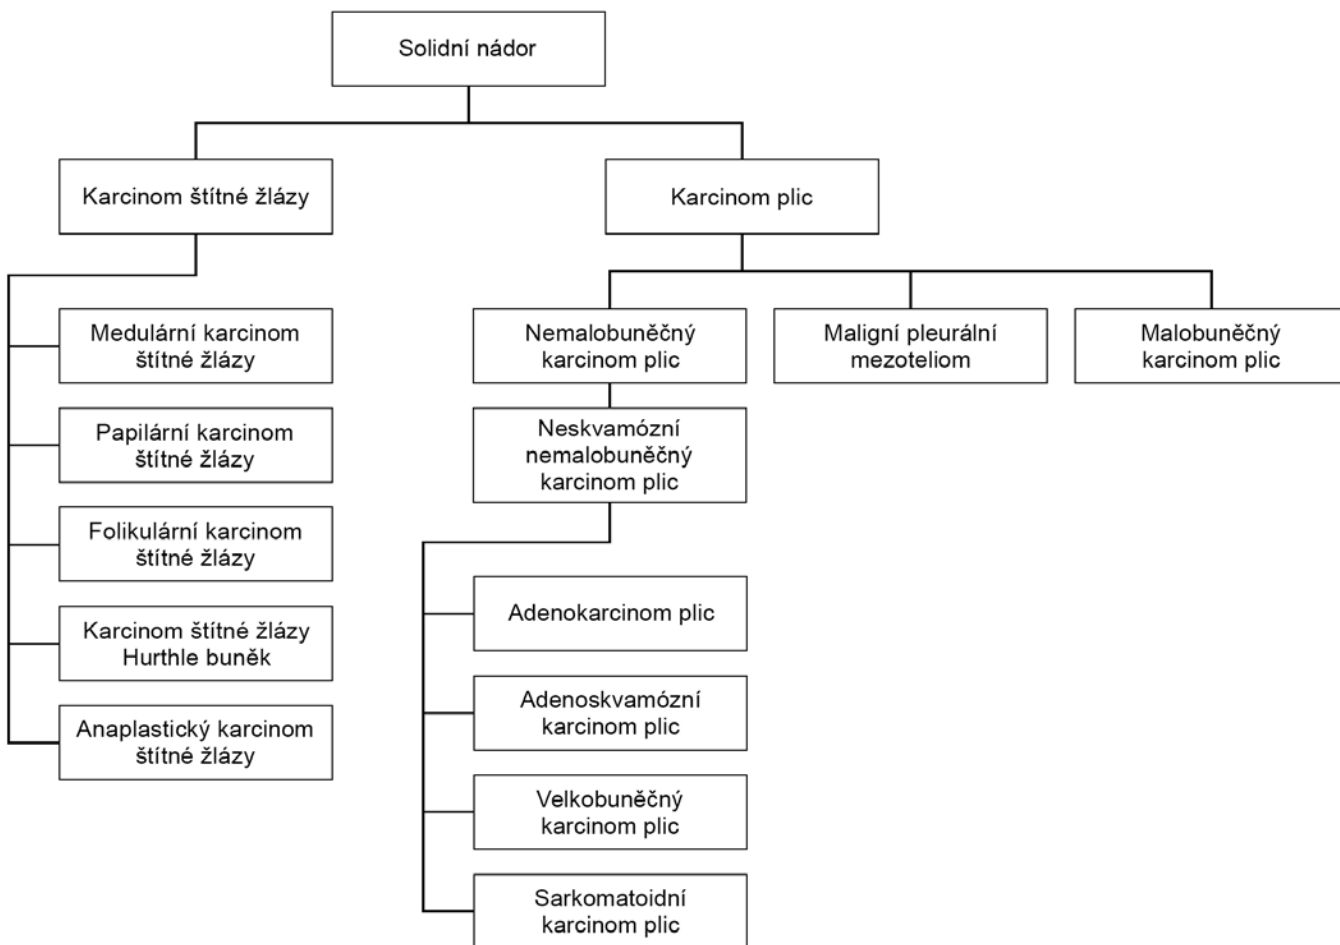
Solidní nádor

Karcinom štítné žlázy

Medulární karcinom štítné žlázy

Papilární karcinom štítné žlázy

Folikulární karcinom štítné žlázy

Karcinom štítné žlázy Hurthle buněk

Anaplastický karcinom štítné žlázy

Karcinom plic

Nemalobuněčný karcinom plic

Neskvamózní nemalobuněčný karcinom plic

Adenokarcinom plic

Adenoskvamózní karcinom plic

Velkobuněčný karcinom plic

Sarkomatoidní karcinom plic

Maligní pleurální mezoteliom

Malobuněčný karcinom plic